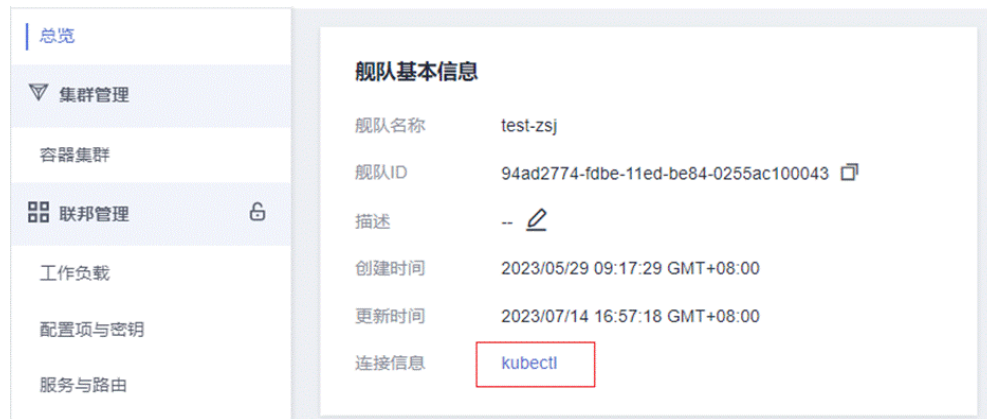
总览

集群管理

容器集群

联邦管理

工作负载

配置项与密钥

服务与路由

舰队基本信息

舰队名称 test-zsj

舰队ID 94ad2774-fdbe-11ed-be84-0255ac100043

描述 --

创建时间 2023/05/29 09:17:29 GMT+08:00

更新时间 2023/07/14 16:57:18 GMT+08:00

连接信息 kubectl